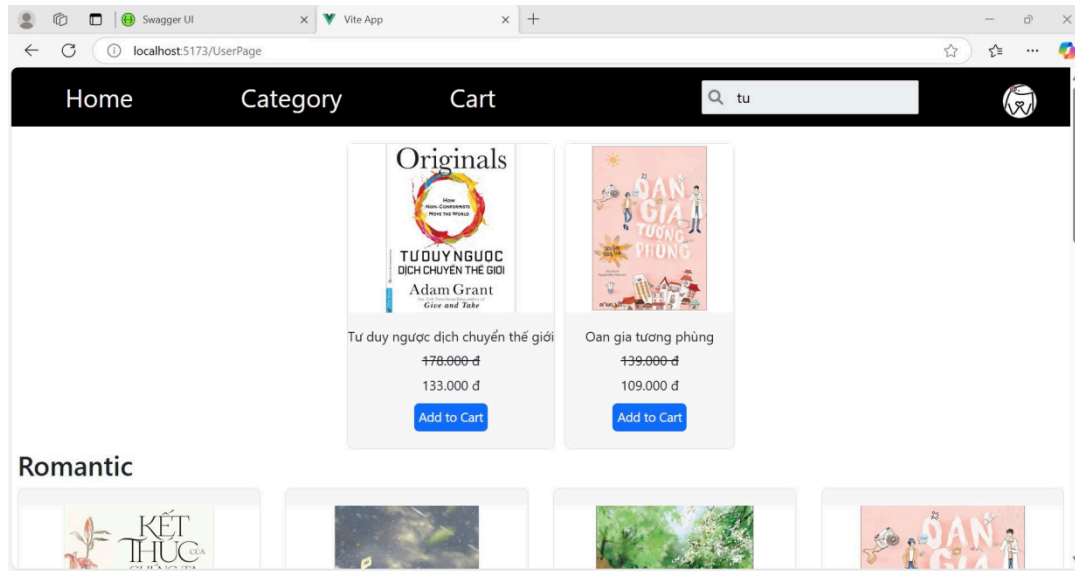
Swagger UI
Vite App
localhost:5173/UserPage

Home
Category
Cart
tu

Originals
HOW NON-CONFORMISTS MOVE THE WORLD
TƯ DUY NGƯỢC
DỊCH CHUYỂN THẾ GIỚI
Adam Grant
Give and Take

OAN GIA TƯƠNG PHÙNG

Tư duy ngược dịch chuyển thế giới
178.000 đ
133.000 đ
Add to Cart

Oan gia tương phùng
139.000 đ
109.000 đ
Add to Cart

Romantic

KẾT THÚC CỦA CHÚNG TA

OAN GIA